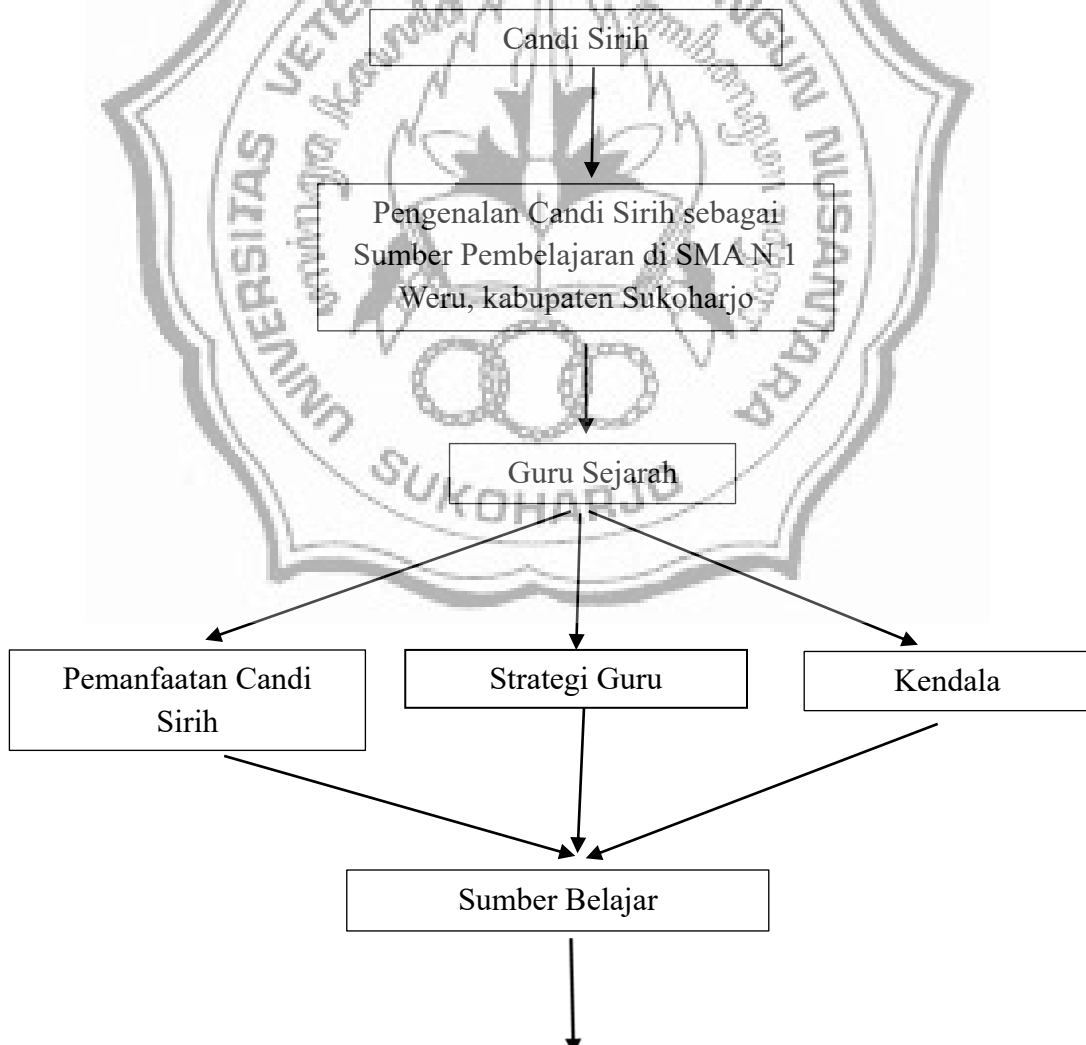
Candi Sirih

Pengenalan Candi Sirih sebagai Sumber Pembelajaran di SMA N 1 Weru, kabupaten Sukoharjo

Guru Sejarah

Pemanfaatan Candi Sirih

Strategi Guru

Kendala

Sumber Belajar

UNIVERSITAS VETERAN BANGUN NUSANTARA SUKOHARJO